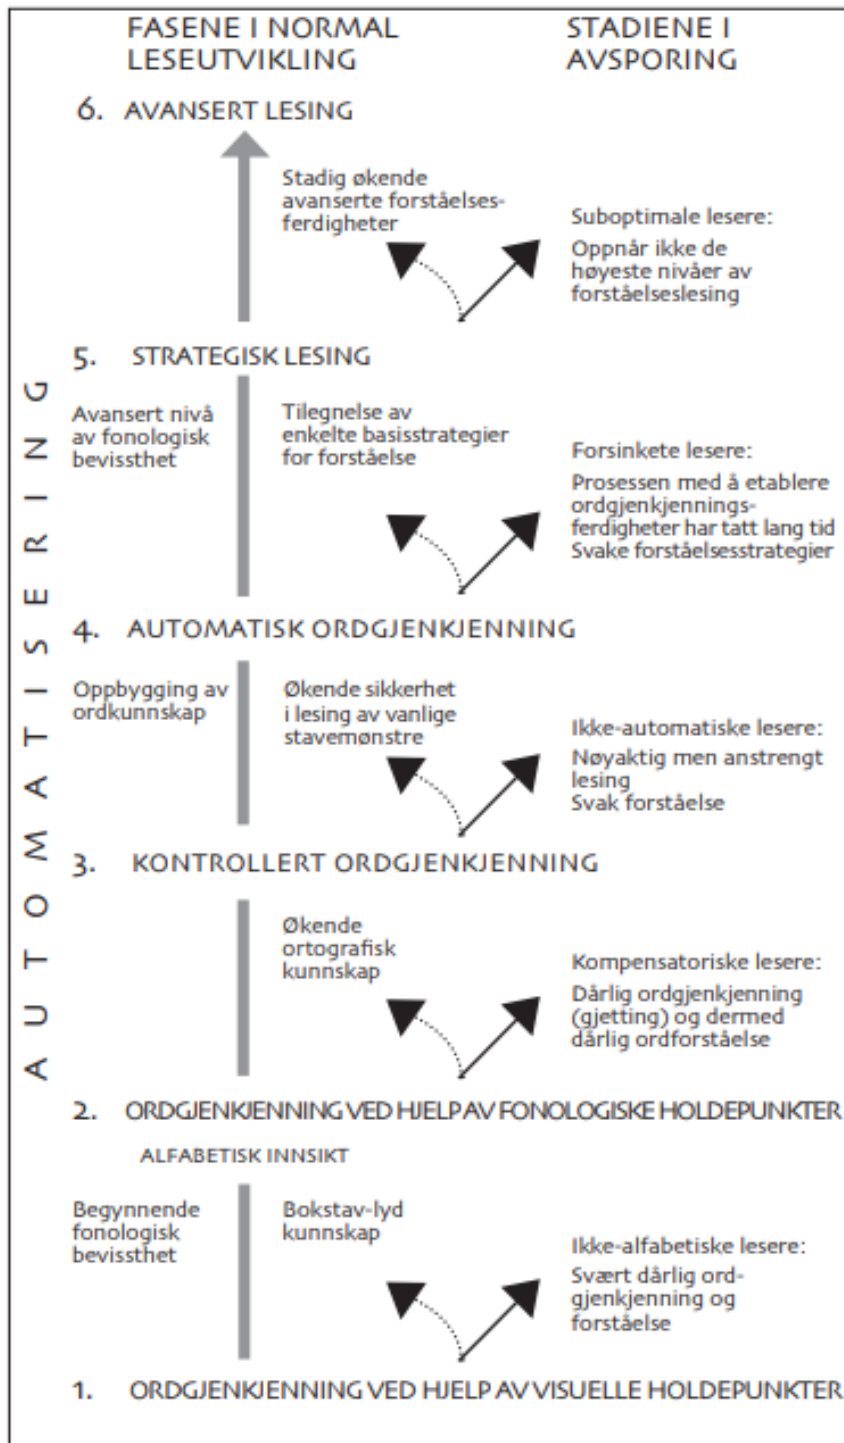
FASENE I NORMAL LESEUTVIKLING

STADIENE I AVSPORING

6. AVANSERT LESING

Stadig økende avanserte forståelsesferdigheter

Suboptimale lesere:
Oppnår ikke de høyeste nivåer av forståelseslesing

5. STRATEGISK LESING

Avansert nivå av fonologisk bevissthet

Tilegnelse av enkelte basisstrategier for forståelse

Forsinkete lesere:
Prosessen med å etablere ordgjenkjenningsferdigheter har tatt lang tid
Svake forståelsesstrategier

4. AUTOMATISK ORDGJENKJENNING

Oppbygging av ordkunnskap

Økende sikkerhet i lesing av vanlige stavemønstre

Ikke-automatiske lesere:
Nøyaktig men anstrengt lesing
Svak forståelse

3. KONTROLLERT ORDGJENKJENNING

Økende ortografisk kunnskap

Kompensatoriske lesere:
Dårlig ordgjenkjenning (gjetting) og dermed dårlig ordforståelse

2. ORDGJENKJENNING VED HJELP AV FONOLOGISKE HOLDEPUNKTER

ALFABETISK INNSIKT

Begynnende fonologisk bevissthet

Bokstav-lyd kunnskap

Ikke-alfabetiske lesere:
Svært dårlig ordgjenkjenning og forståelse

1. ORDGJENKJENNING VED HJELP AV VISUELLE HOLDEPUNKTER

A U T O M A T I S E R I N G